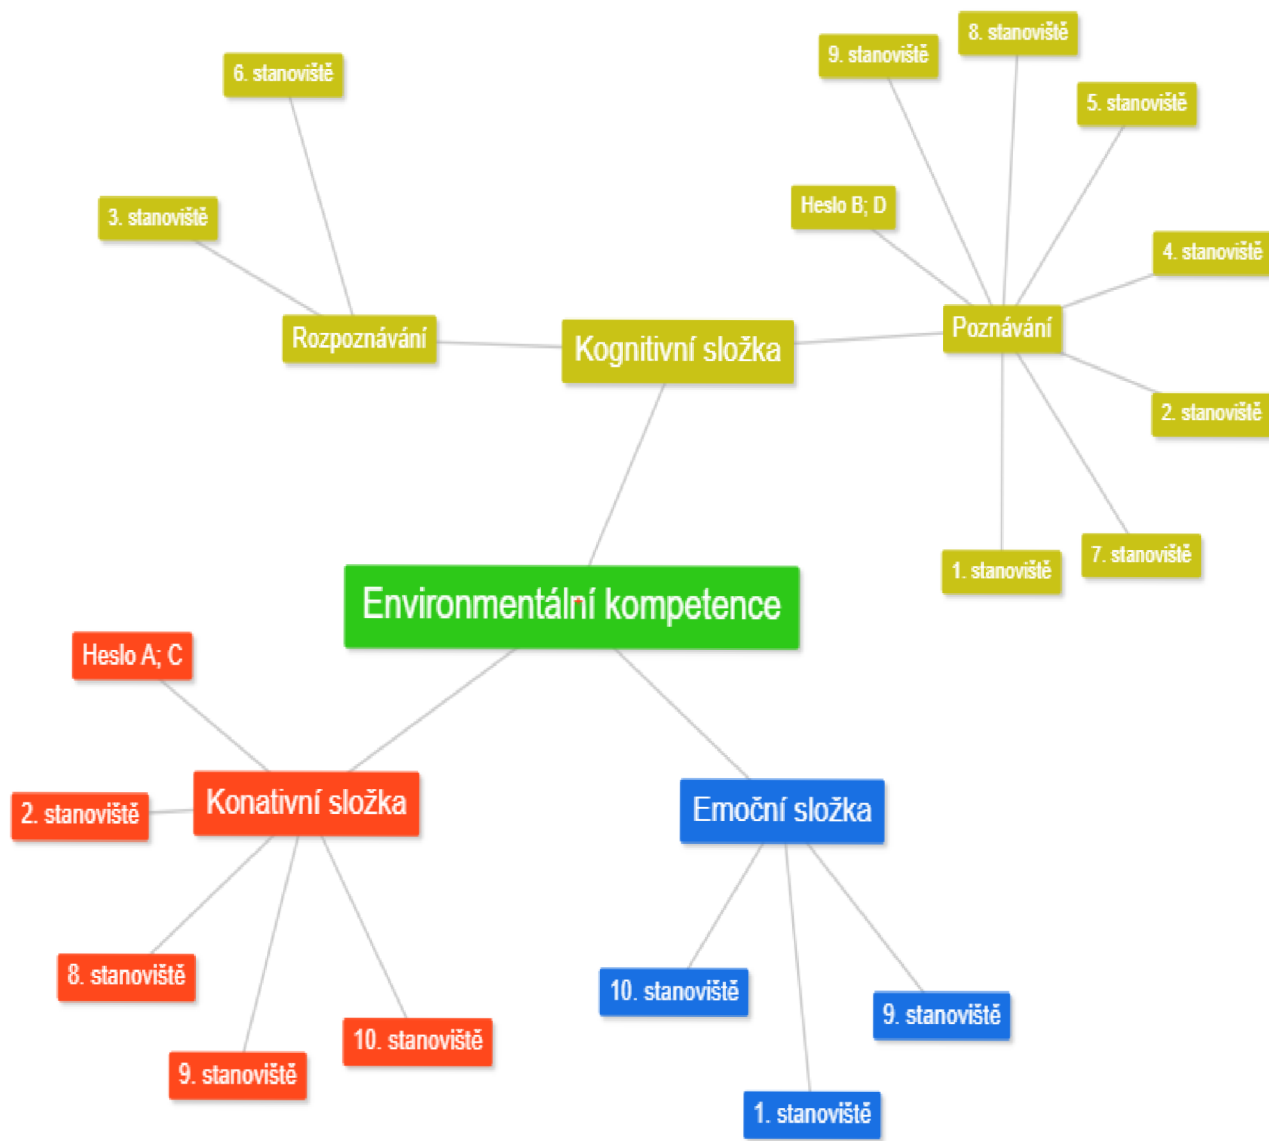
Environmentální kompetence

Kognitivní složka

Rozpoznávání
6. stanoviště
3. stanoviště

Poznávání
9. stanoviště
8. stanoviště
5. stanoviště
Heslo B; D
4. stanoviště
2. stanoviště
7. stanoviště
1. stanoviště

Konativní složka
Heslo A; C
2. stanoviště
8. stanoviště
9. stanoviště
10. stanoviště

Emoční složka
10. stanoviště
9. stanoviště
1. stanoviště